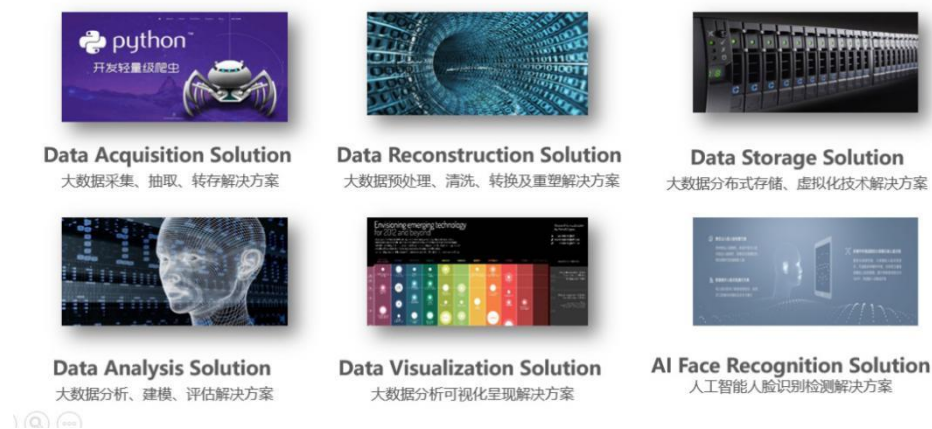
python™
开发轻量级爬虫

Data Acquisition Solution
大数据采集、抽取、转存解决方案

Data Reconstruction Solution
大数据预处理、清洗、转换及重塑解决方案

Data Storage Solution
大数据分布式存储、虚拟化技术解决方案

Envisioning emerging technology for 2012 and beyond

Data Analysis Solution
大数据分析、建模、评估解决方案

Data Visualization Solution
大数据分析可视化呈现解决方案

AI Face Recognition Solution
人工智能人脸识别检测解决方案